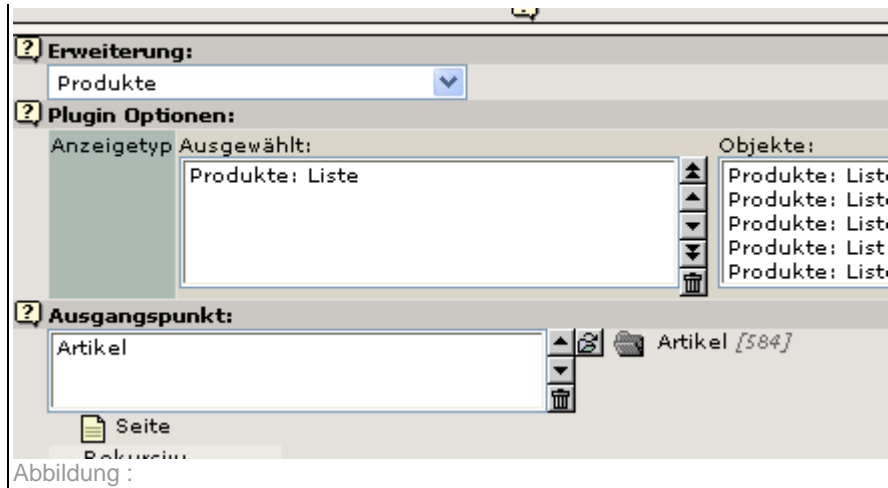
Erweiterung:

Produkte

Plugin Optionen:

Anzeigetyp Ausgewählt:

Produkte: Liste

Objekte:

Produkte: List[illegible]
Produkte: List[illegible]
Produkte: List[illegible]
Produkte: List
Produkte: List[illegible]

Ausgangspunkt:

Artikel

Artikel [584]

Seite

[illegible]

Abbildung :